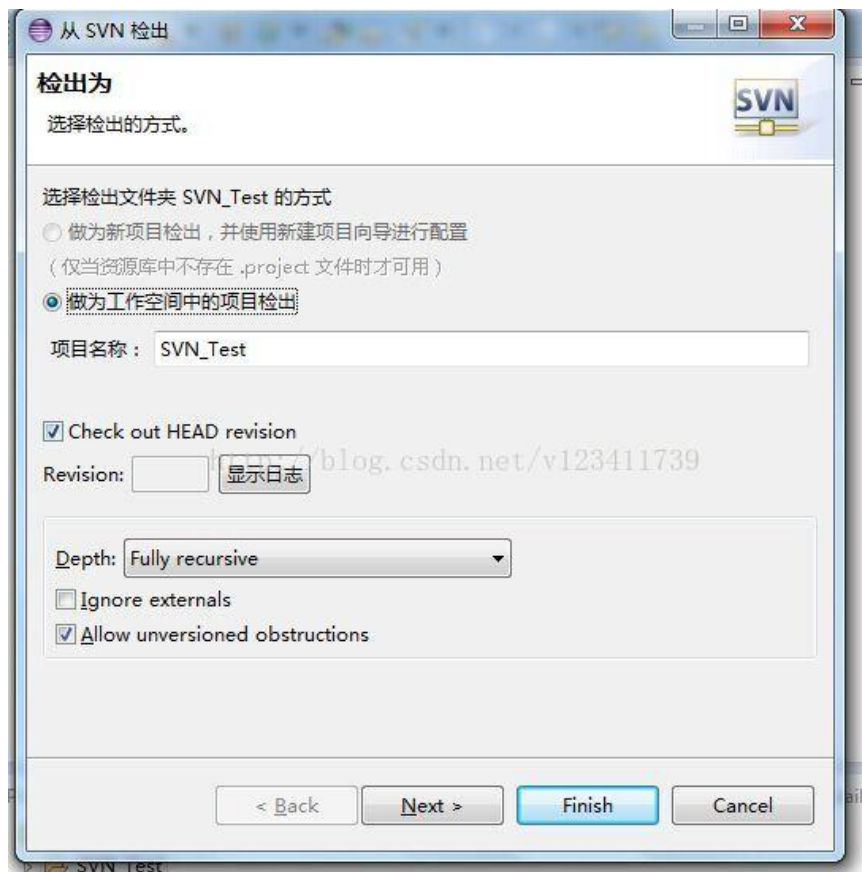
从 SVN 检出

检出为
选择检出的方式。

SVN

选择检出文件夹 SVN_Test 的方式
做为新项目检出，并使用新建项目向导进行配置
（仅当资源库中不存在 .project 文件时才可用）
做为工作空间中的项目检出

项目名称： SVN_Test

Check out HEAD revision
Revision: 显示日志

http://blog.csdn.net/v123411739

Depth: Fully recursive
Ignore externals
Allow unversioned obstructions

< Back
Next >
Finish
Cancel

SVN_Test